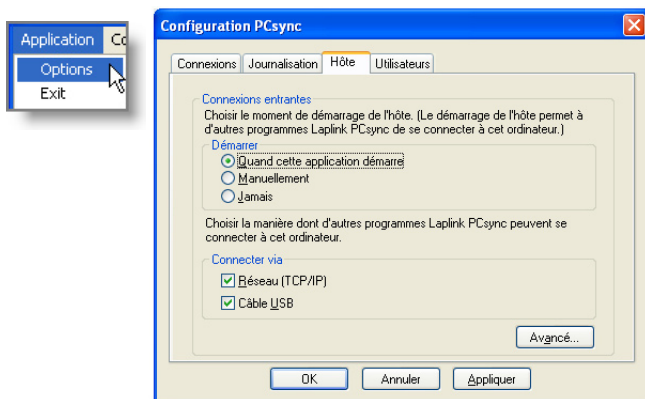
Application Co

Options

Exit

Configuration PCsync

Connexions Journalisation Hôte Utilisateurs

Connexions entrantes

Choisir le moment de démarrage de l'hôte. (Le démarrage de l'hôte permet à d'autres programmes Laplink PCsync de se connecter à cet ordinateur.)

Démarrer

Quand cette application démarre

Manuellement

Jamais

Choisir la manière dont d'autres programmes Laplink PCsync peuvent se connecter à cet ordinateur.

Connecter via

Réseau (TCP/IP)

Câble USB

Avancé...

OK Annuler Appliquer